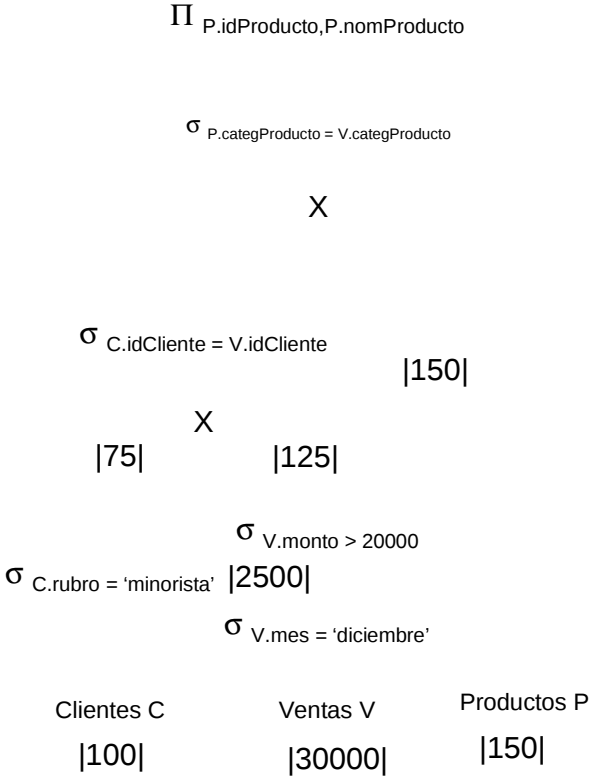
$\Pi_{\text{P.idProducto,P.nomProducto}}$

$\sigma_{\text{P.categProducto = V.categProducto}}$

X

$\sigma_{\text{C.idCliente = V.idCliente}}$

|150|

X

|75|

|125|

$\sigma_{\text{V.monto > 20000}}$

$\sigma_{\text{C.rubro = 'minorista'}}$

|2500|

$\sigma_{\text{V.mes = 'diciembre'}}$

Clientes C

Ventas V

Productos P

|100|

|30000|

|150|